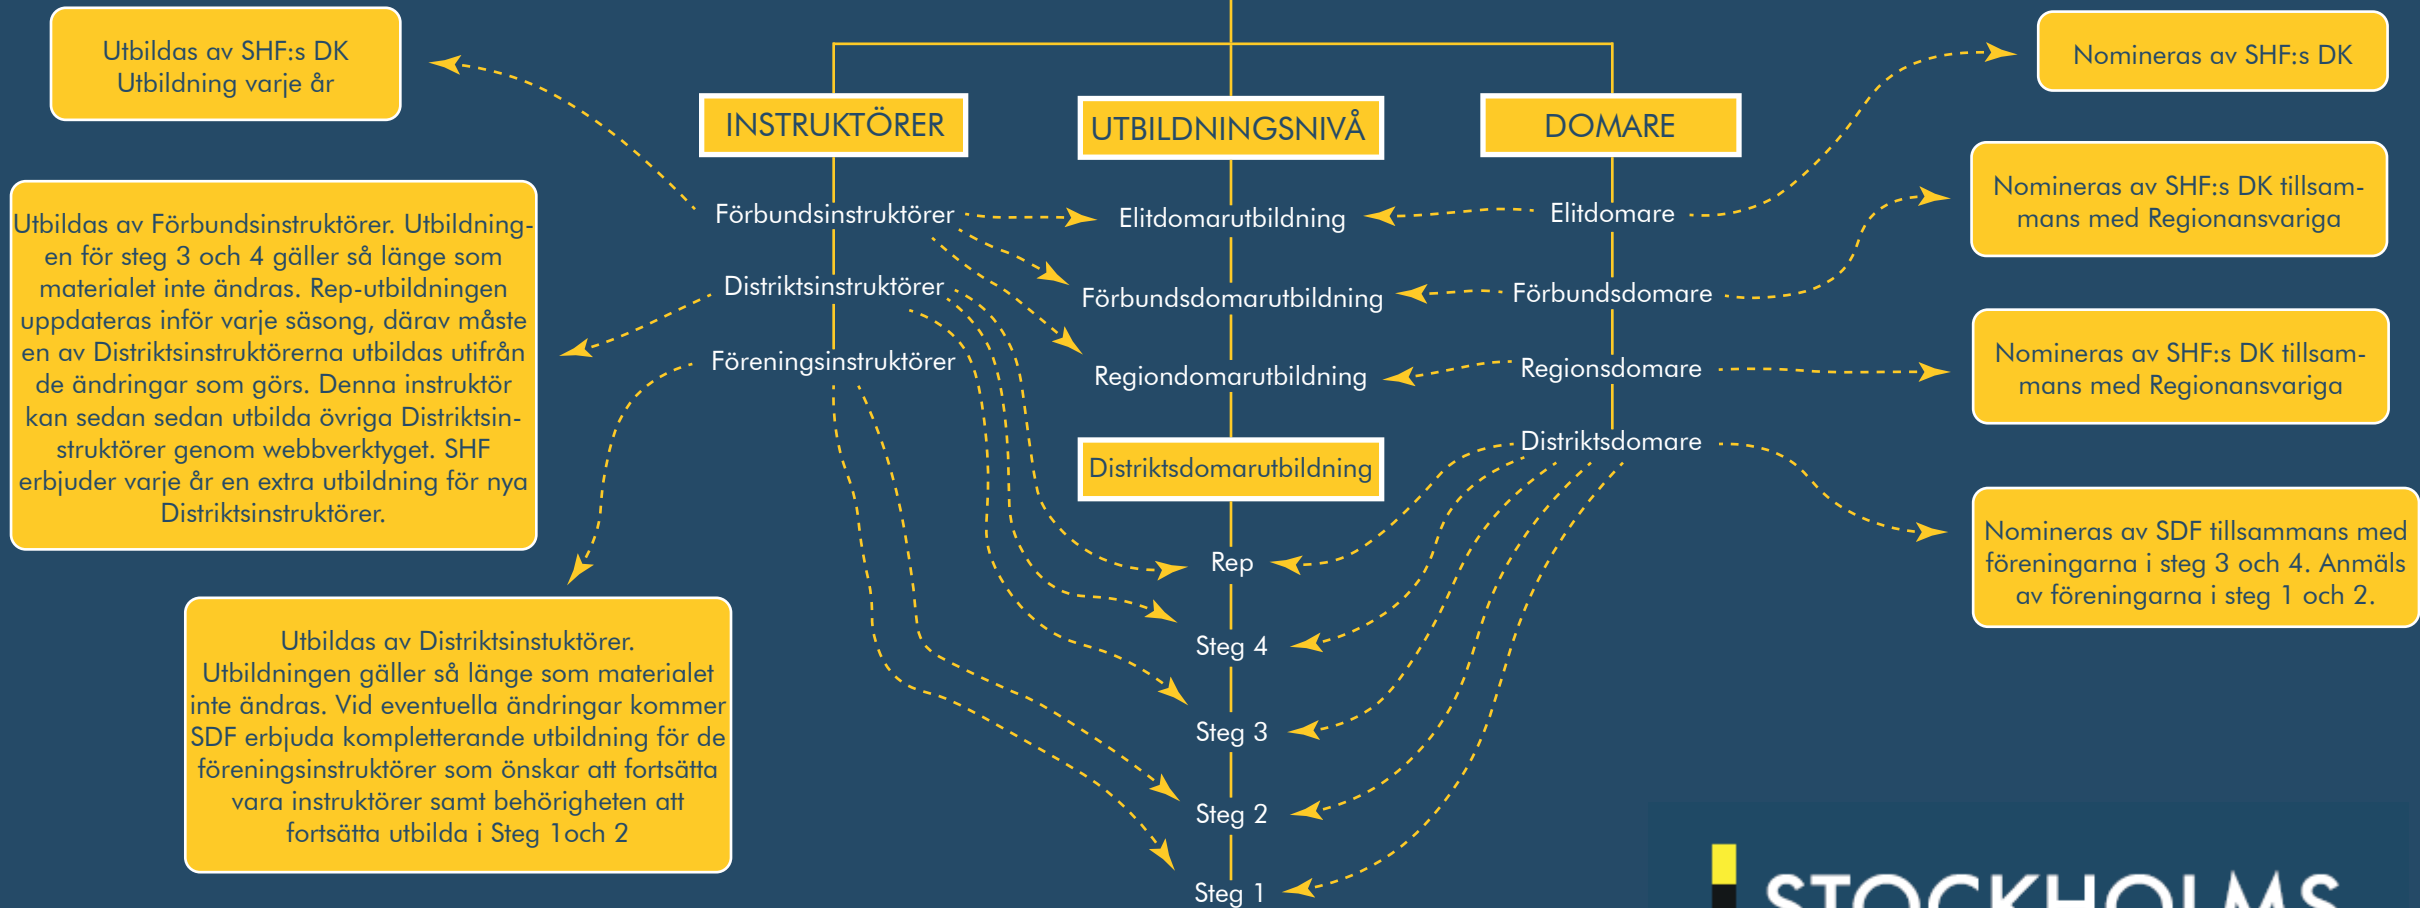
Utbildas av SHF:s DK
Utbildning varje år

INSTRUKTÖRER

UTBILDNINGSNIVÅ

DOMARE

Nomineras av SHF:s DK

Utbildas av Förbundsinstruktörer. Utbildningen för steg 3 och 4 gäller så länge som materialet inte ändras. Rep-utbildningen uppdateras inför varje säsong, därav måste en av Distriktsinstruktörerna utbildas utifrån de ändringar som görs. Denna instruktör kan sedan sedan utbilda övriga Distriktsinstruktörer genom webbverktyget. SHF erbjuder varje år en extra utbildning för nya Distriktsinstruktörer.

Förbundsinstruktörer

Elitdomarutbildning

Elitdomare

Nomineras av SHF:s DK tillsammans med Regionansvariga

Distriktsinstruktörer

Förbundsdomarutbildning

Förbundsdomare

Föreningsinstruktörer

Regiondomarutbildning

Regionsdomare

Nomineras av SHF:s DK tillsammans med Regionansvariga

Distriktsdomarutbildning

Distriktsdomare

Nomineras av SDF tillsammans med föreningarna i steg 3 och 4. Anmäls av föreningarna i steg 1 och 2.

Rep

Utbildas av Distriktsinstuktörer. Utbildningen gäller så länge som materialet inte ändras. Vid eventuella ändringar kommer SDF erbjuda kompletterande utbildning för de föreningsinstruktörer som önskar att fortsätta vara instruktörer samt behörigheten att fortsätta utbilda i Steg 1och 2

Steg 4

Steg 3

Steg 2

Steg 1

STOCKHOLMS